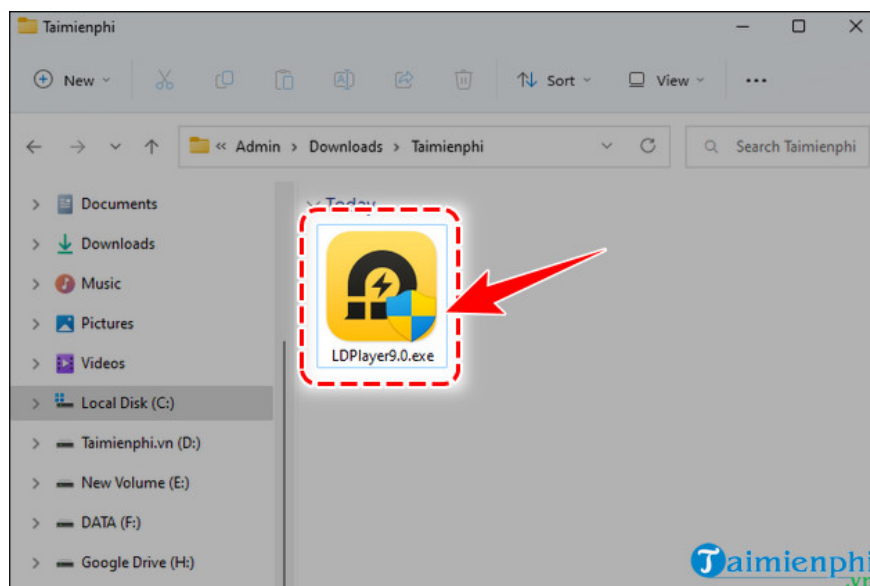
Taimienphi

New Sort View ...

« Admin > Downloads > Taimienphi

Search Taimienphi

Documents
Downloads
Music
Pictures
Videos
Local Disk (C:)
Taimienphi.vn (D:)
New Volume (E:)
DATA (F:)
Google Drive (H:)

Today

LDPlayer9.0.exe

Taimienphi
.vn